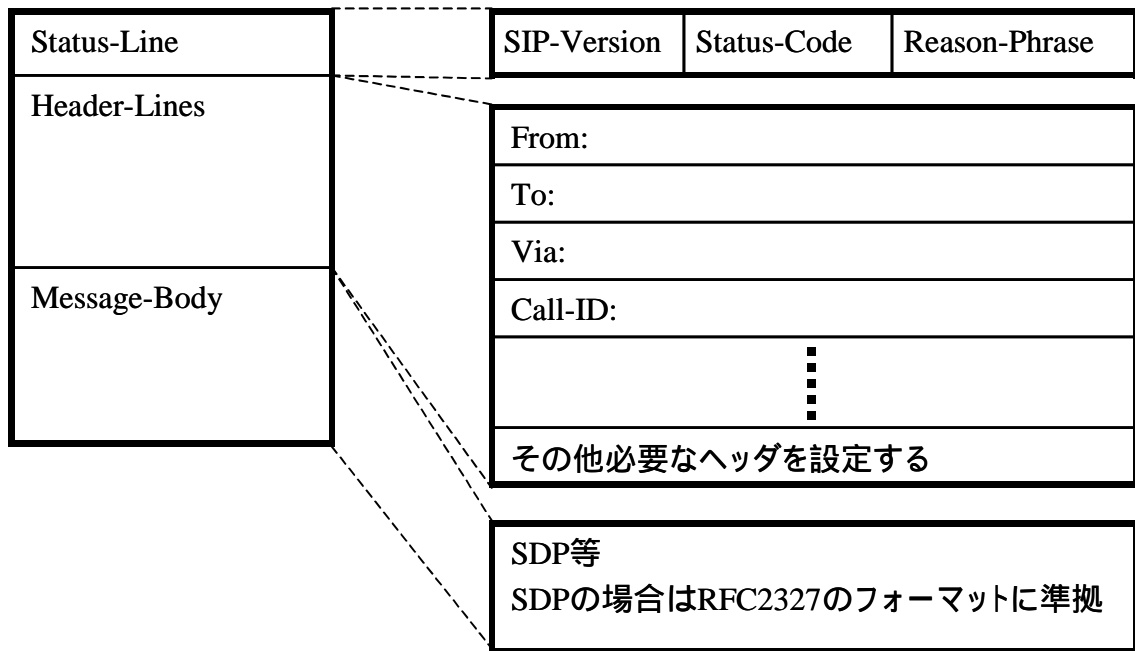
Status-Line

Header-Lines

Message-Body

| SIP-Version | Status-Code | Reason-Phrase |
|---|---|---|

| From: |
|---|
| To: |
| Via: |
| Call-ID: |
| ⋮ |
| その他必要なヘッダを設定する |

SDP等
SDPの場合はRFC2327のフォーマットに準拠